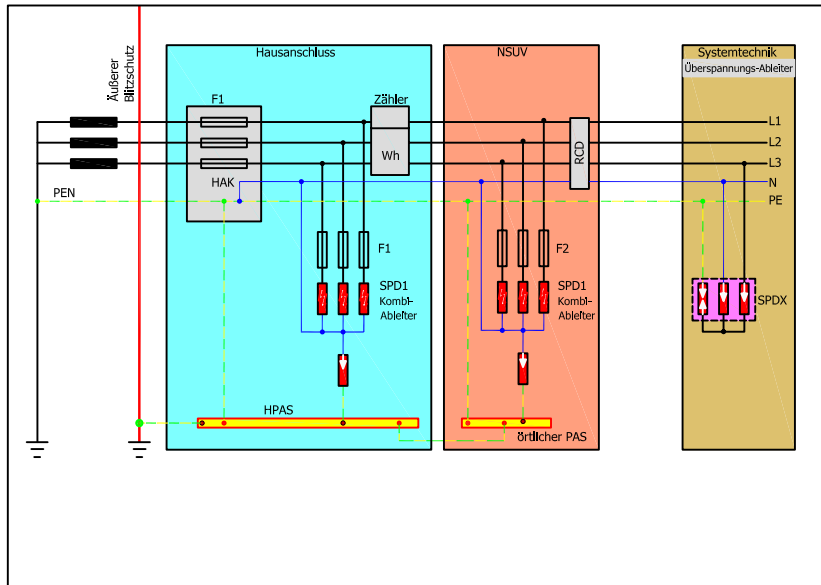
Äußerer Blitzschutz

Hausanschluss

NSUV

Systemtechnik

Überspannungs-Ableiter

F1

Zähler

Wh

HAK

RCD

L1

L2

L3

N

PE

PEN

F1

SPD1

Kombi-Ableiter

F2

SPD1

Kombi-Ableiter

SPDX

HPAS

örtlicher PAS